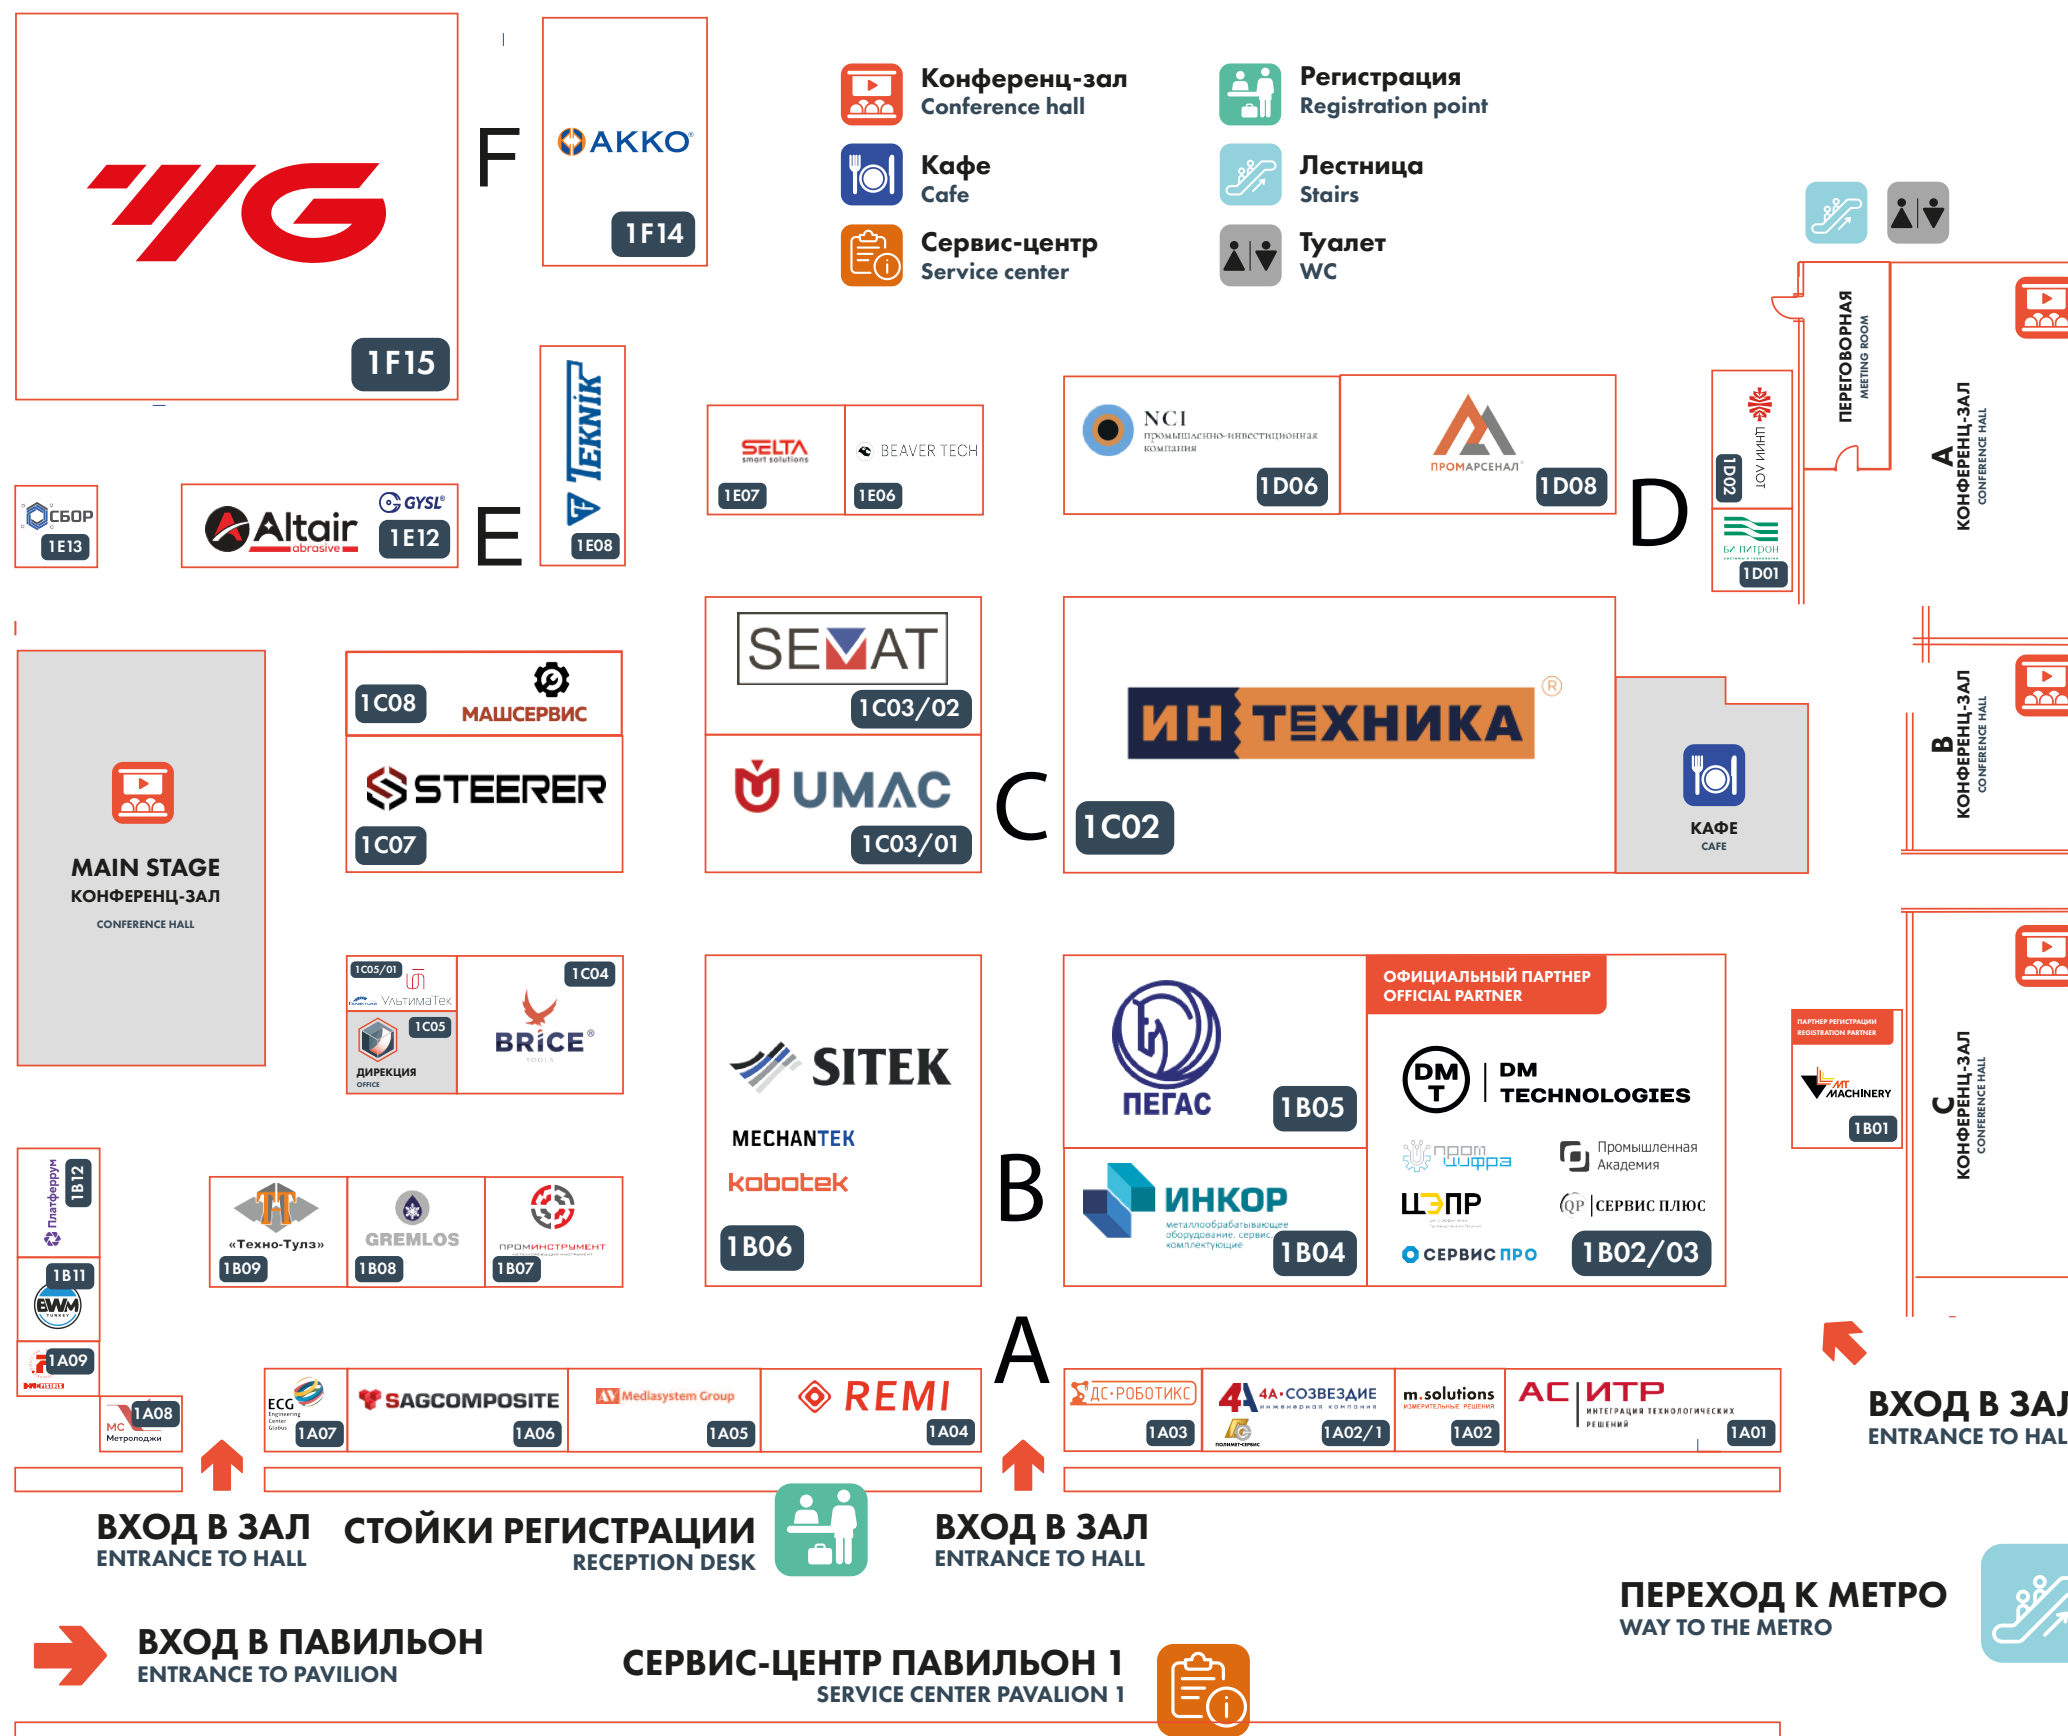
Конференц-зал
Conference hall
Кафе
Cafe
Сервис-центр
Service center
Регистрация
Registration point
Лестница
Stairs
Туалет
WC

YG
1F15
F
AKKO
1F14

СБОР
1E13
Altair abrasive
GYSL
1E12
E
TEKNIK
1E08
SELTA smart solutions
1E07
BEAVER TECH
1E06
NCI промышленно-инвестиционная компания
1D06
ПРОМАРСЕНАЛ
1D08
D
ЛОУ ИИНП
1D02
БИ ПИТРОН
1D01
ПЕРЕГОВОРНАЯ
MEETING ROOM
A
КОНФЕРЕНЦ-ЗАЛ
CONFERENCE HALL

MAIN STAGE
КОНФЕРЕНЦ-ЗАЛ
CONFERENCE HALL
1C08
МАШСЕРВИС
STEERER
1C07
SEMAT
1C03/02
UMAC
1C03/01
C
ИН ТЕХНИКА
1C02
КАФЕ
CAFE
B
КОНФЕРЕНЦ-ЗАЛ
CONFERENCE HALL

1C05/01
УльтимаТек
1C05
ДИРЕКЦИЯ
OFFICE
1C04
BRICE
SITEK
MECHANTEK
kobotek
1B06
B
ПЕГАС
1B05
ИНКОР
металлообрабатывающее оборудование. сервис. комплектующие
1B04
ОФИЦИАЛЬНЫЙ ПАРТНЕР
OFFICIAL PARTNER
DM TECHNOLOGIES
пром цифра
Промышленная Академия
ЦЭПР
СЕРВИС ПЛЮС
СЕРВИС ПРО
1B02/03
ПАРТНЕР РЕГИСТРАЦИИ
REGISTRATION PARTNER
MACHINERY
1B01
C
КОНФЕРЕНЦ-ЗАЛ
CONFERENCE HALL

Платферрум
1B12
1B11
EWM
1A09
1A08
MC Метропоаджи
«Техно-Тула»
1B09
GREMLOS
1B08
ПРОМИНСТРУМЕНТ
1B07
ECG
1A07
SAGCOMPOSITE
1A06
Mediasystem Group
1A05
REMI
1A04
A
ДС-РОБОТИКС
1A03
4A·СОЗВЕЗДИЕ
1A02/1
m.solutions
1A02
АС ИТР
1A01
ВХОД В ЗАЛ
ENTRANCE TO HAL

ВХОД В ЗАЛ
ENTRANCE TO HALL
СТОЙКИ РЕГИСТРАЦИИ
RECEPTION DESK
ВХОД В ЗАЛ
ENTRANCE TO HALL
ПЕРЕХОД К МЕТРО
WAY TO THE METRO
ВХОД В ПАВИЛЬОН
ENTRANCE TO PAVILION
СЕРВИС-ЦЕНТР ПАВИЛЬОН 1
SERVICE CENTER PAVALION 1